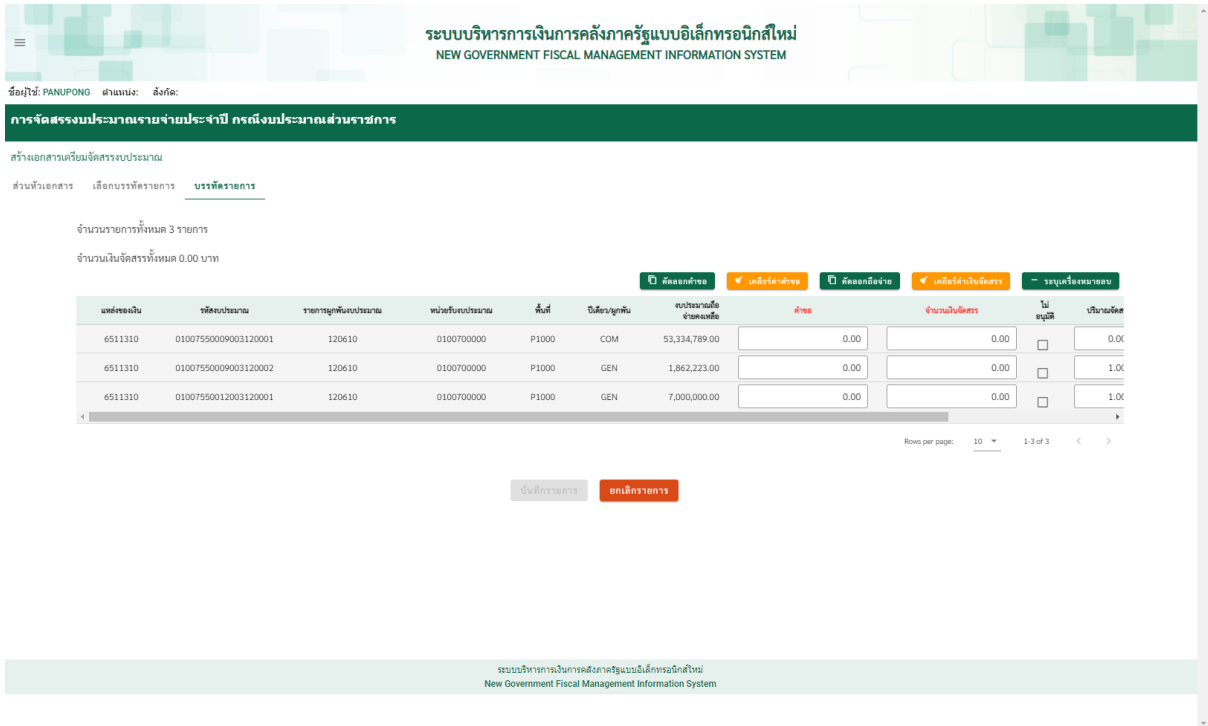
ระบบบริหารการเงินการคลังภาครัฐแบบอิเล็กทรอนิกส์ใหม่
NEW GOVERNMENT FISCAL MANAGEMENT INFORMATION SYSTEM

ชื่อผู้ใช้: PANUPONG ตำแหน่ง: สังกัด:

การจัดสรรงบประมาณรายจ่ายประจำปี กรณีงบประมาณส่วนราชการ

สร้างเอกสารเตรียมจัดสรรงบประมาณ

ส่วนหัวเอกสาร เลือกบรรทัดรายการ บรรทัดรายการ

จำนวนรายการทั้งหมด 3 รายการ

จำนวนเงินจัดสรรทั้งหมด 0.00 บาท

คัดลอกคำขอ เคลียร์ค่าคำขอ คัดลอกถือจ่าย เคลียร์ค่าเงินจัดสรร ระบุเครื่องหมายลบ

| แหล่งของเงิน | รหัสงบประมาณ | รายการผูกพันงบประมาณ | หน่วยรับงบประมาณ | พื้นที่ | ปีเดียว/ผูกพัน | งบประมาณถือจ่ายคงเหลือ | คำขอ | จำนวนเงินจัดสรร | ไม่อนุมัติ | ปริมาณจัดส |
|---|---|---|---|---|---|---|---|---|---|---|
| 6511310 | 01007550009003120001 | 120610 | 0100700000 | P1000 | COM | 53,334,789.00 | 0.00 | 0.00 | | 0.0 |
| 6511310 | 01007550009003120002 | 120610 | 0100700000 | P1000 | GEN | 1,862,223.00 | 0.00 | 0.00 | | 1.0 |
| 6511310 | 01007550012003120001 | 120610 | 0100700000 | P1000 | GEN | 7,000,000.00 | 0.00 | 0.00 | | 1.0 |

Rows per page: 10 1-3 of 3

บันทึกรายการ ยกเลิกรายการ

ระบบบริหารการเงินการคลังภาครัฐแบบอิเล็กทรอนิกส์ใหม่
New Government Fiscal Management Information System